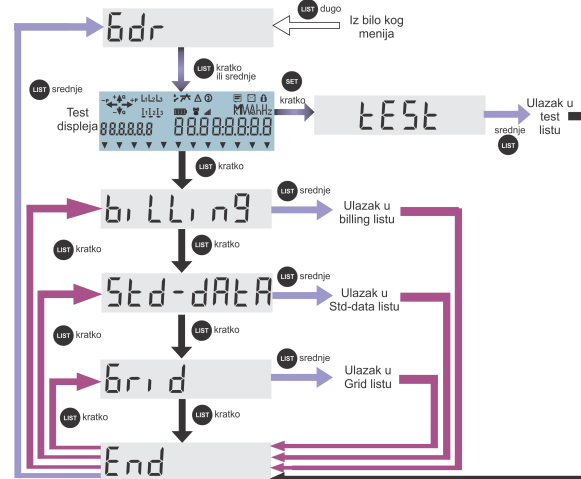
6dr
LIST dugo
Iz bilo kog menija
LIST kratko ili srednje
LIST srednje
Test displeja
88.8.8.8.8.8.8 88.8.8.8.8.8.8.8
MWAh Hz
SET kratko
tESt
Ulazak u test listu
srednje LIST
LIST kratko
bILLIng
LIST srednje
Ulazak u billing listu
LIST kratko
LIST kratko
Std-dAtA
LIST srednje
Ulazak u Std-data listu
LIST kratko
LIST kratko
Grid
LIST srednje
Ulazak u Grid listu
LIST kratko
LIST kratko
End